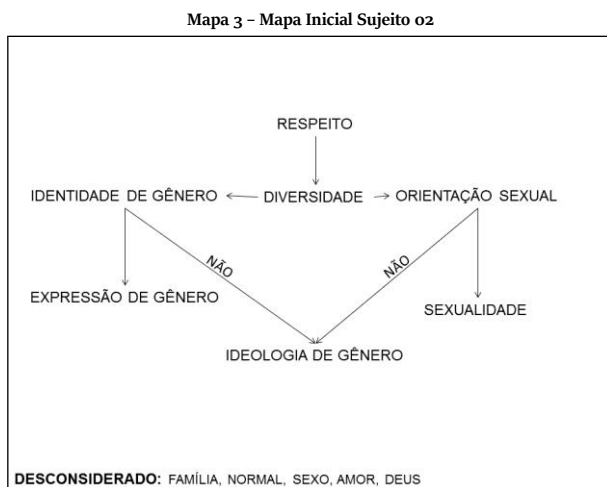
Mapa 3 - Mapa Inicial Sujeito 02

RESPEITO

IDENTIDADE DE GÊNERO

DIVERSIDADE

ORIENTAÇÃO SEXUAL

NÃO

NÃO

EXPRESSÃO DE GÊNERO

SEXUALIDADE

IDEOLOGIA DE GÊNERO

DESCONSIDERADO: FAMÍLIA, NORMAL, SEXO, AMOR, DEUS